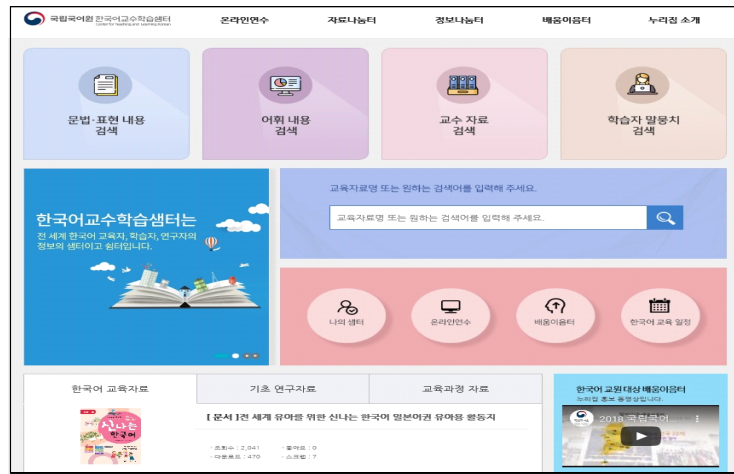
국립국어원 한국어교수학습샘터
Center for Teaching and Learning Korean

온라인연수 자료나눔터 정보나눔터 배움이음터 누리집 소개

문법·표현 내용 검색

어휘 내용 검색

교수 자료 검색

학습자 말뭉치 검색

한국어교수학습샘터는
전 세계 한국어 교육자, 학습자, 연구자의 정보의 샘터이고 쉼터입니다.

교육자료명 또는 원하는 검색어를 입력해 주세요.

교육자료명 또는 원하는 검색어를 입력해 주세요.

나의 샘터 온라인연수 배움이음터 한국어 교육 일정

한국어 교육자료 기초 연구자료 교육과정 자료

[문서] 전 세계 유아를 위한 신나는 한국어 일본어권 유아용 활동지

신나는 한국어

· 조회수 : 2,041 · 좋아요 : 0
· 다운로드 : 470 · 스크랩 : 7

한국어 교원 대상 배움이음터
누리집 홍보 동영상입니다.

2018 국립국어